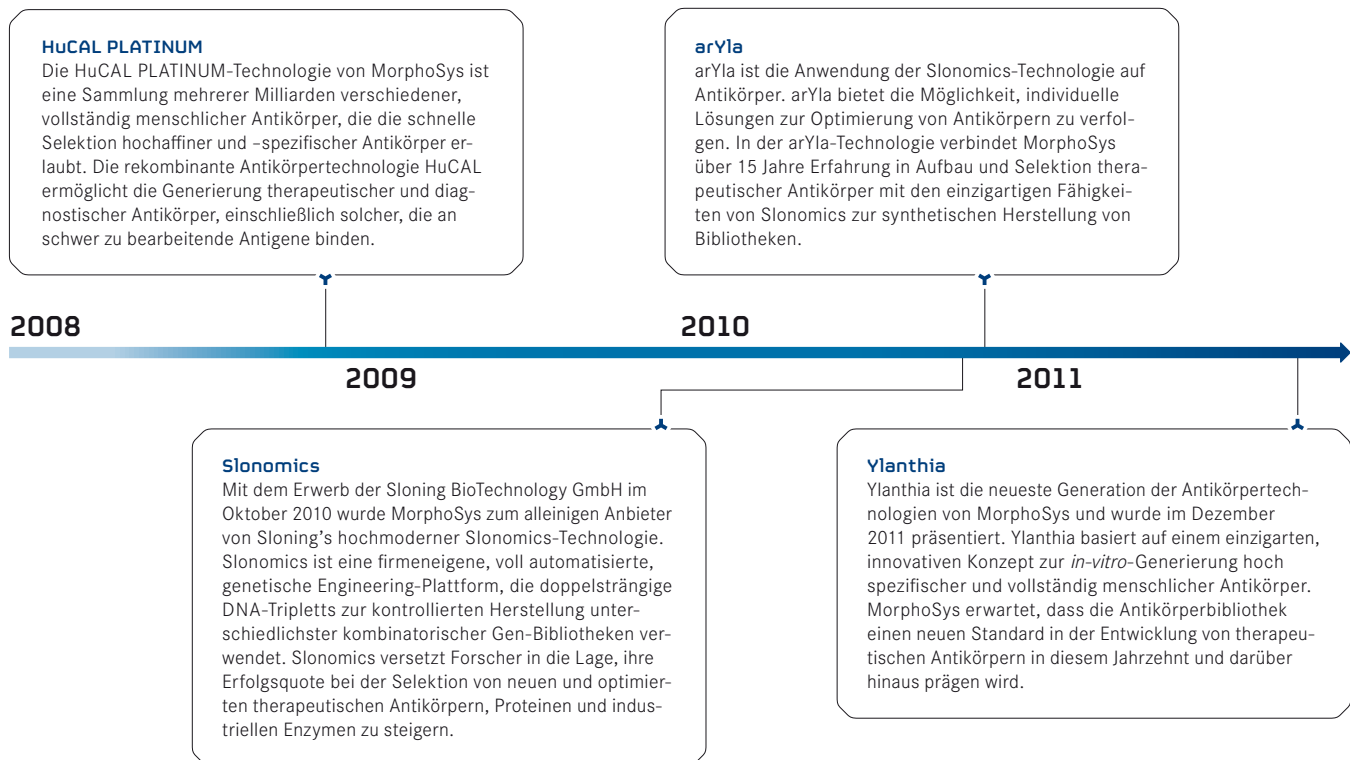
HuCAL PLATINUM
Die HuCAL PLATINUM-Technologie von MorphoSys ist eine Sammlung mehrerer Milliarden verschiedener, vollständig menschlicher Antikörper, die die schnelle Selektion hochaffiner und –spezifischer Antikörper erlaubt. Die rekombinante Antikörpertechnologie HuCAL ermöglicht die Generierung therapeutischer und diagnostischer Antikörper, einschließlich solcher, die an schwer zu bearbeitende Antigene binden.

arYla
arYla ist die Anwendung der Slonomics-Technologie auf Antikörper. arYla bietet die Möglichkeit, individuelle Lösungen zur Optimierung von Antikörpern zu verfolgen. In der arYla-Technologie verbindet MorphoSys über 15 Jahre Erfahrung in Aufbau und Selektion therapeutischer Antikörper mit den einzigartigen Fähigkeiten von Slonomics zur synthetischen Herstellung von Bibliotheken.

2008

2010

2009

2011

Slonomics
Mit dem Erwerb der Sloning BioTechnology GmbH im Oktober 2010 wurde MorphoSys zum alleinigen Anbieter von Sloning's hochmoderner Slonomics-Technologie. Slonomics ist eine firmeneigene, voll automatisierte, genetische Engineering-Plattform, die doppelsträngige DNA-Tripletts zur kontrollierten Herstellung unterschiedlichster kombinatorischer Gen-Bibliotheken verwendet. Slonomics versetzt Forscher in die Lage, ihre Erfolgsquote bei der Selektion von neuen und optimierten therapeutischen Antikörpern, Proteinen und industriellen Enzymen zu steigern.

Ylanthia
Ylanthia ist die neueste Generation der Antikörpertechnologien von MorphoSys und wurde im Dezember 2011 präsentiert. Ylanthia basiert auf einem einzigarten, innovativen Konzept zur *in-vitro*-Generierung hoch spezifischer und vollständig menschlicher Antikörper. MorphoSys erwartet, dass die Antikörperbibliothek einen neuen Standard in der Entwicklung von therapeutischen Antikörpern in diesem Jahrzehnt und darüber hinaus prägen wird.